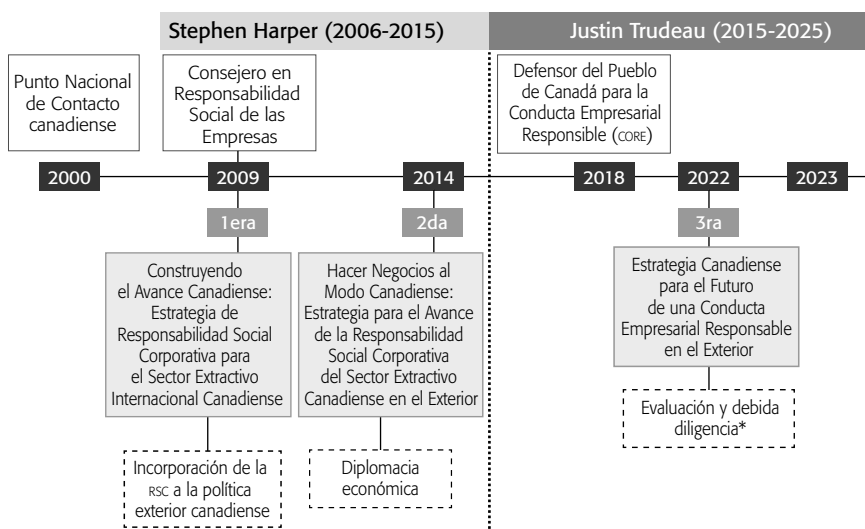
Stephen Harper (2006-2015)

Justin Trudeau (2015-2025)

Punto Nacional de Contacto canadiense

Consejero en Responsabilidad Social de las Empresas

Defensor del Pueblo de Canadá para la Conducta Empresarial Responsible (CORE)

2000

2009

2014

2018

2022

2023

1era

2da

3ra

Construyendo el Avance Canadiense: Estrategia de Responsabilidad Social Corporativa para el Sector Extractivo Internacional Canadiense

Hacer Negocios al Modo Canadiense: Estrategia para el Avance de la Responsabilidad Social Corporativa del Sector Extractivo Canadiense en el Exterior

Estrategia Canadiense para el Futuro de una Conducta Empresarial Responsable en el Exterior

Evaluación y debida diligencia*

Incorporación de la RSC a la política exterior canadiense

Diplomacia económica